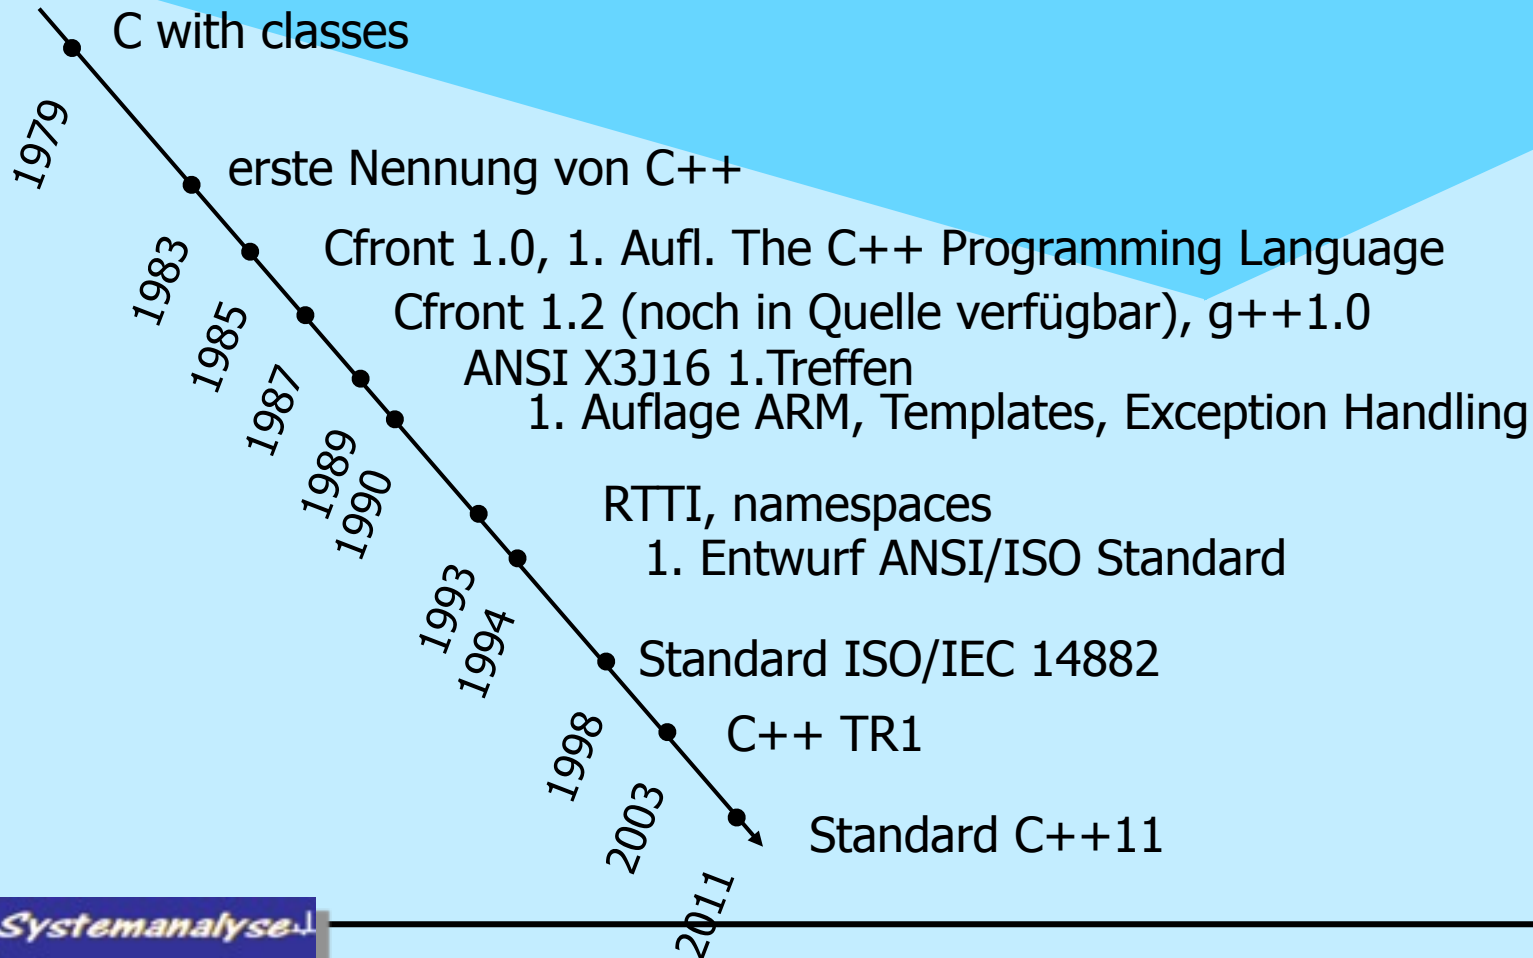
C with classes
1979
erste Nennung von C++
1983
Cfront 1.0, 1. Aufl. The C++ Programming Language
1985
Cfront 1.2 (noch in Quelle verfügbar), g++1.0
1987
ANSI X3J16 1.Treffen
1989
1. Auflage ARM, Templates, Exception Handling
1990
RTTI, namespaces
1993
1. Entwurf ANSI/ISO Standard
1994
Standard ISO/IEC 14882
1998
C++ TR1
2003
Standard C++11
2011
Systemanalyse